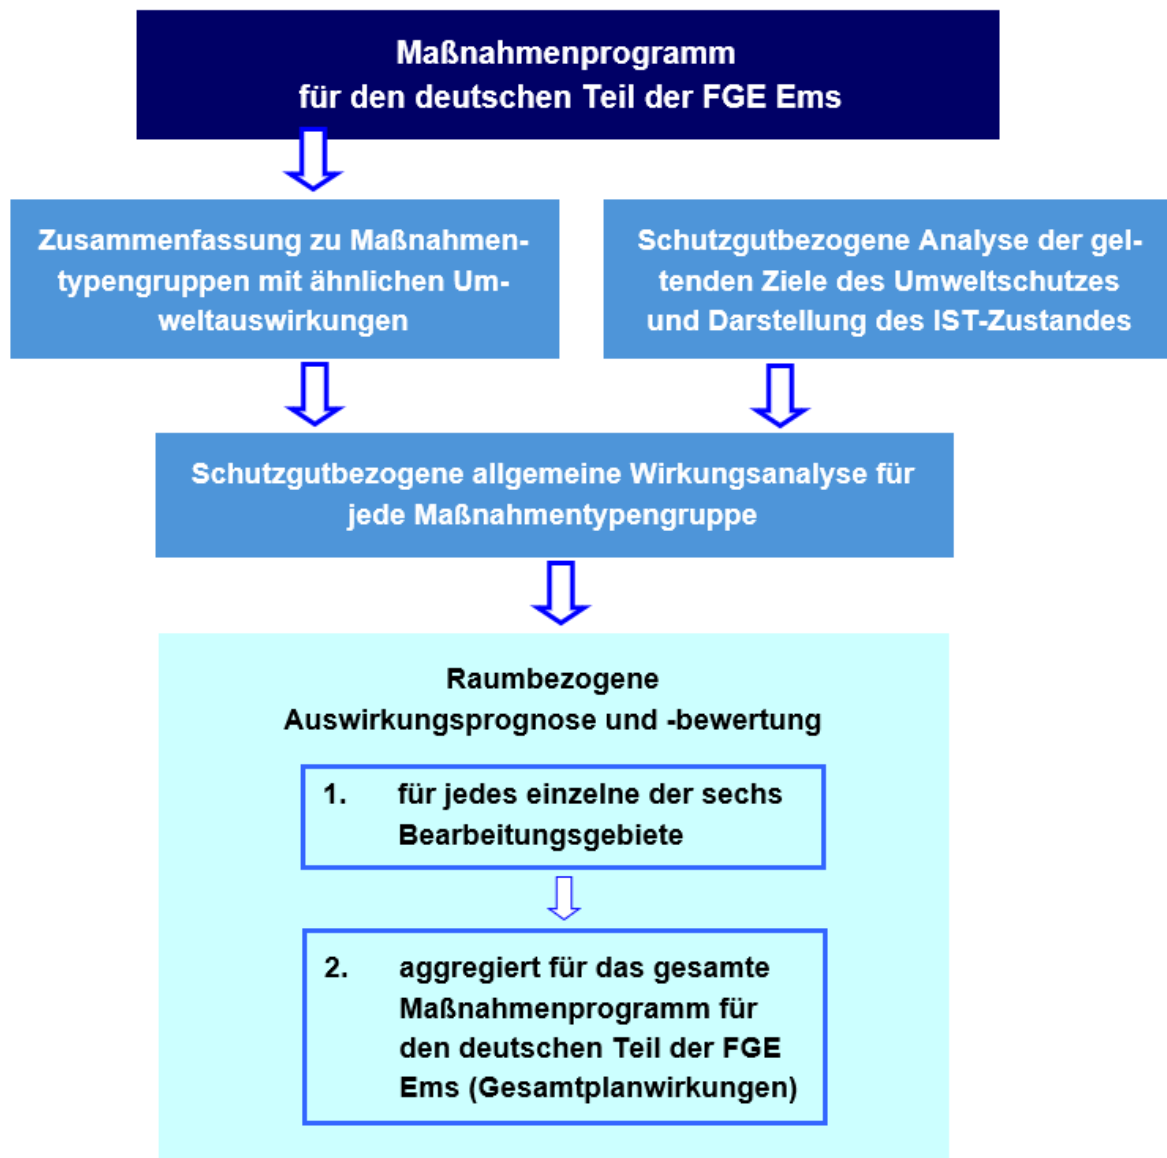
Maßnahmenprogramm
für den deutschen Teil der FGE Ems

Zusammenfassung zu Maßnahmentypengruppen mit ähnlichen Umweltauswirkungen

Schutzgutbezogene Analyse der geltenden Ziele des Umweltschutzes und Darstellung des IST-Zustandes

Schutzgutbezogene allgemeine Wirkungsanalyse für jede Maßnahmentypengruppe

Raumbezogene
Auswirkungsprognose und -bewertung

1. für jedes einzelne der sechs Bearbeitungsgebiete

2. aggregiert für das gesamte Maßnahmenprogramm für den deutschen Teil der FGE Ems (Gesamtplanwirkungen)